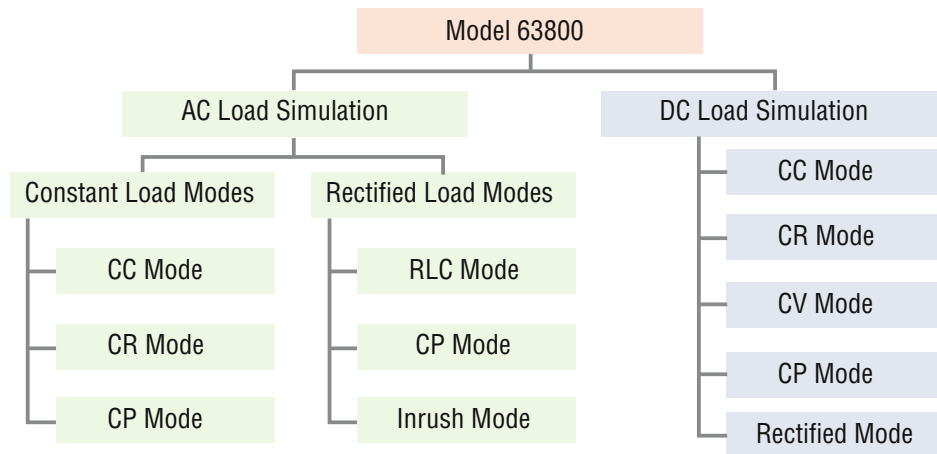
Model 63800

AC Load Simulation

Constant Load Modes

CC Mode

CR Mode

CP Mode

Rectified Load Modes

RLC Mode

CP Mode

Inrush Mode

DC Load Simulation

CC Mode

CR Mode

CV Mode

CP Mode

Rectified Mode